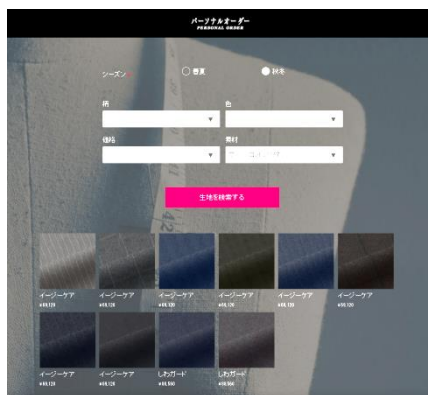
パーソナルオーダー
PERSONAL ORDER

シーズン

春夏

秋冬

柄

色

価格

素材

生地を検索する

イージーケア
¥49,128

イージーケア
¥49,128

イージーケア
¥49,128

イージーケア
¥49,128

イージーケア
¥49,128

イージーケア
¥49,128

イージーケア
¥49,128

イージーケア
¥49,128

しわガード
¥49,560

しわガード
¥49,560